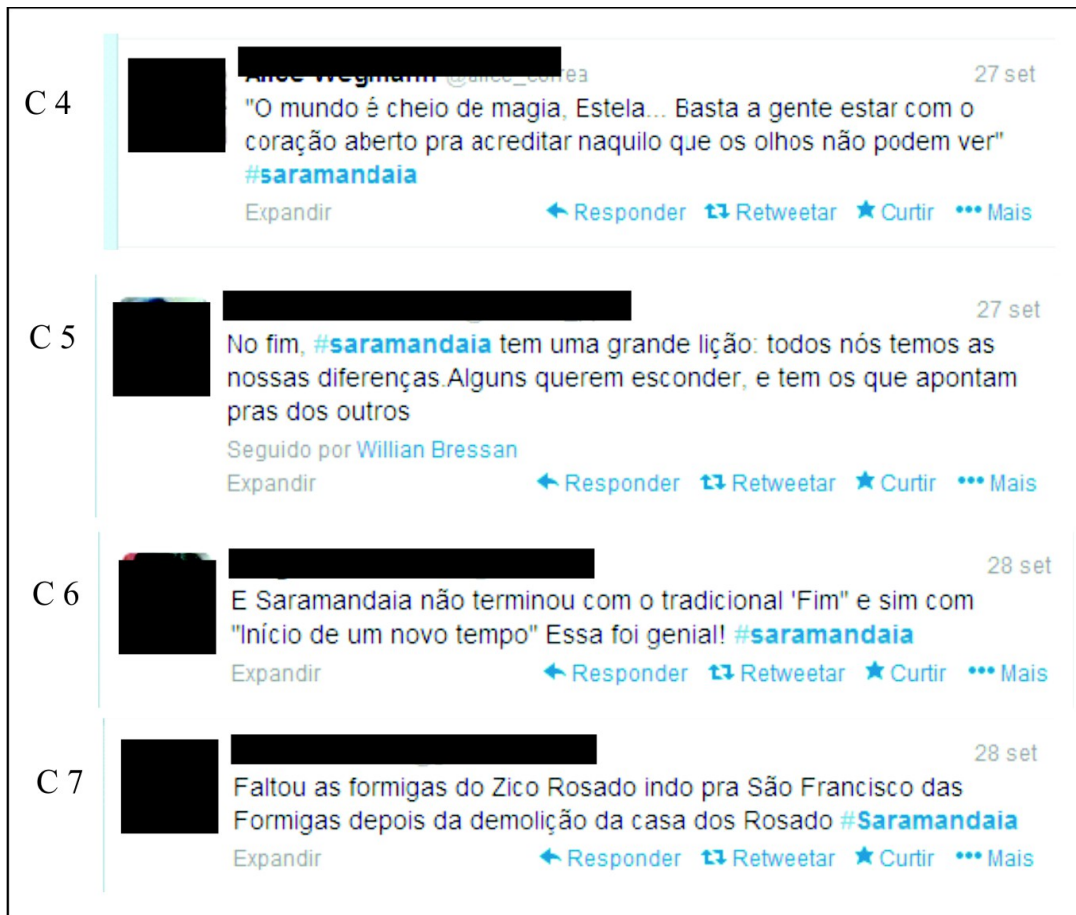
C 4

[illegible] 27 set

"O mundo é cheio de magia, Estela... Basta a gente estar com o coração aberto pra acreditar naquilo que os olhos não podem ver" #saramandaia

Expandir ← Responder ⮂ Retweetar ★ Curtir ••• Mais

C 5

27 set

No fim, #saramandaia tem uma grande lição: todos nós temos as nossas diferenças.Alguns querem esconder, e tem os que apontam pras dos outros

Seguido por Willian Bressan

Expandir ← Responder ⮂ Retweetar ★ Curtir ••• Mais

C 6

28 set

E Saramandaia não terminou com o tradicional 'Fim" e sim com "Início de um novo tempo" Essa foi genial! #saramandaia

Expandir ← Responder ⮂ Retweetar ★ Curtir ••• Mais

C 7

28 set

Faltou as formigas do Zico Rosado indo pra São Francisco das Formigas depois da demolição da casa dos Rosado #Saramandaia

Expandir ← Responder ⮂ Retweetar ★ Curtir ••• Mais